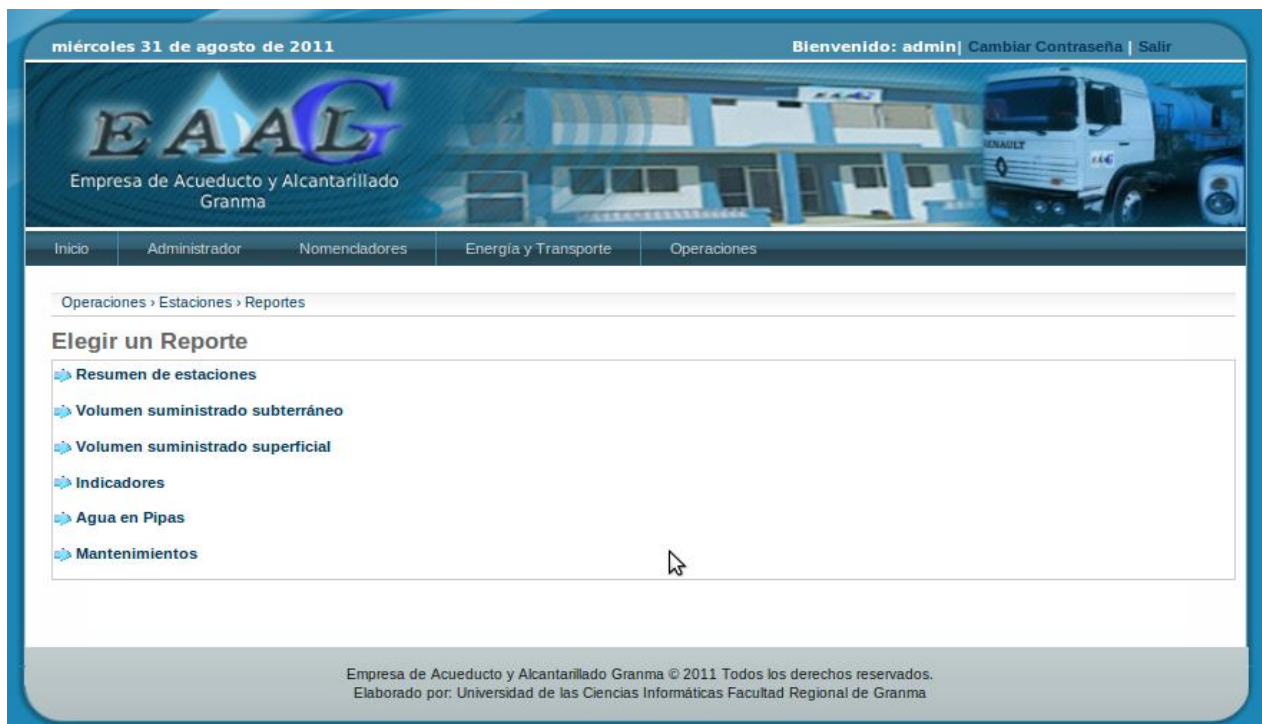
miércoles 31 de agosto de 2011

Bienvenido: admin| Cambiar Contraseña | Salir

EAAG
Empresa de Acueducto y Alcantarillado Granma

RENAULT

Inicio | Administrador | Nomencladores | Energía y Transporte | Operaciones

Operaciones › Estaciones › Reportes

Elegir un Reporte

Resumen de estaciones

Volumen suministrado subterráneo

Volumen suministrado superficial

Indicadores

Agua en Pipas

Mantenimientos

Empresa de Acueducto y Alcantarillado Granma © 2011 Todos los derechos reservados.
Elaborado por: Universidad de las Ciencias Informáticas Facultad Regional de Granma